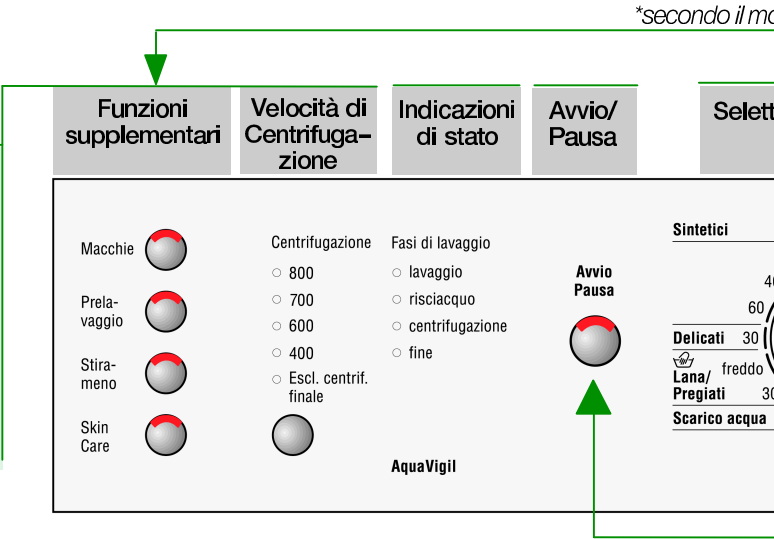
*secondo il mo

Funzioni supplementari

Velocità di Centrifugazione

Indicazioni di stato

Avvio/ Pausa

Selett

Macchie

Prelavaggio

Stiramento

Skin Care

Centrifugazione
○ 800
○ 700
○ 600
○ 400
○ Escl. centrif. finale

Fasi di lavaggio
○ lavaggio
○ risciacquo
○ centrifugazione
○ fine

AquaVigil

Avvio Pausa

Sintetici
40
60
Delicati 30
freddo
Lana/ Pregiati 30
Scarico acqua